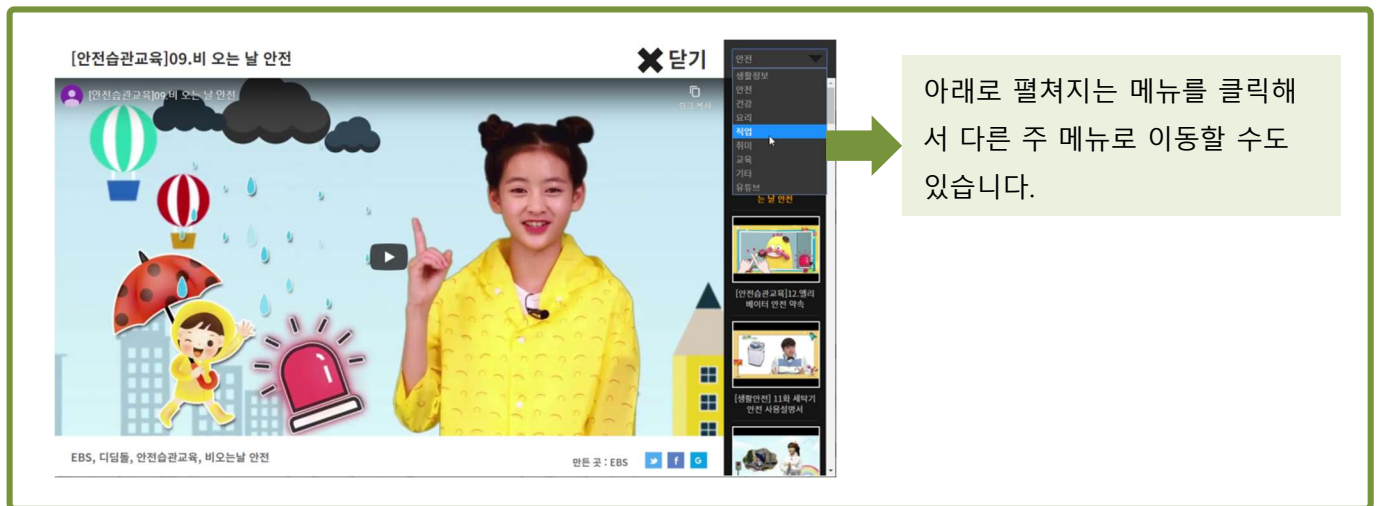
[안전습관교육]09.비 오는 날 안전

닫기

[안전습관교육]09.비 오는 날 안전

링크 복사

안전

생활정보
안전
건강
요리
직업
취미
교육
기타
유튜브

는 날 안전

[안전습관교육]12.엘리베이터 안전 약속

[생활안전] 11화 세탁기 안전 사용설명서

EBS, 디딤돌, 안전습관교육, 비오는날 안전

만든 곳 : EBS

아래로 펼쳐지는 메뉴를 클릭해서 다른 주 메뉴로 이동할 수도 있습니다.